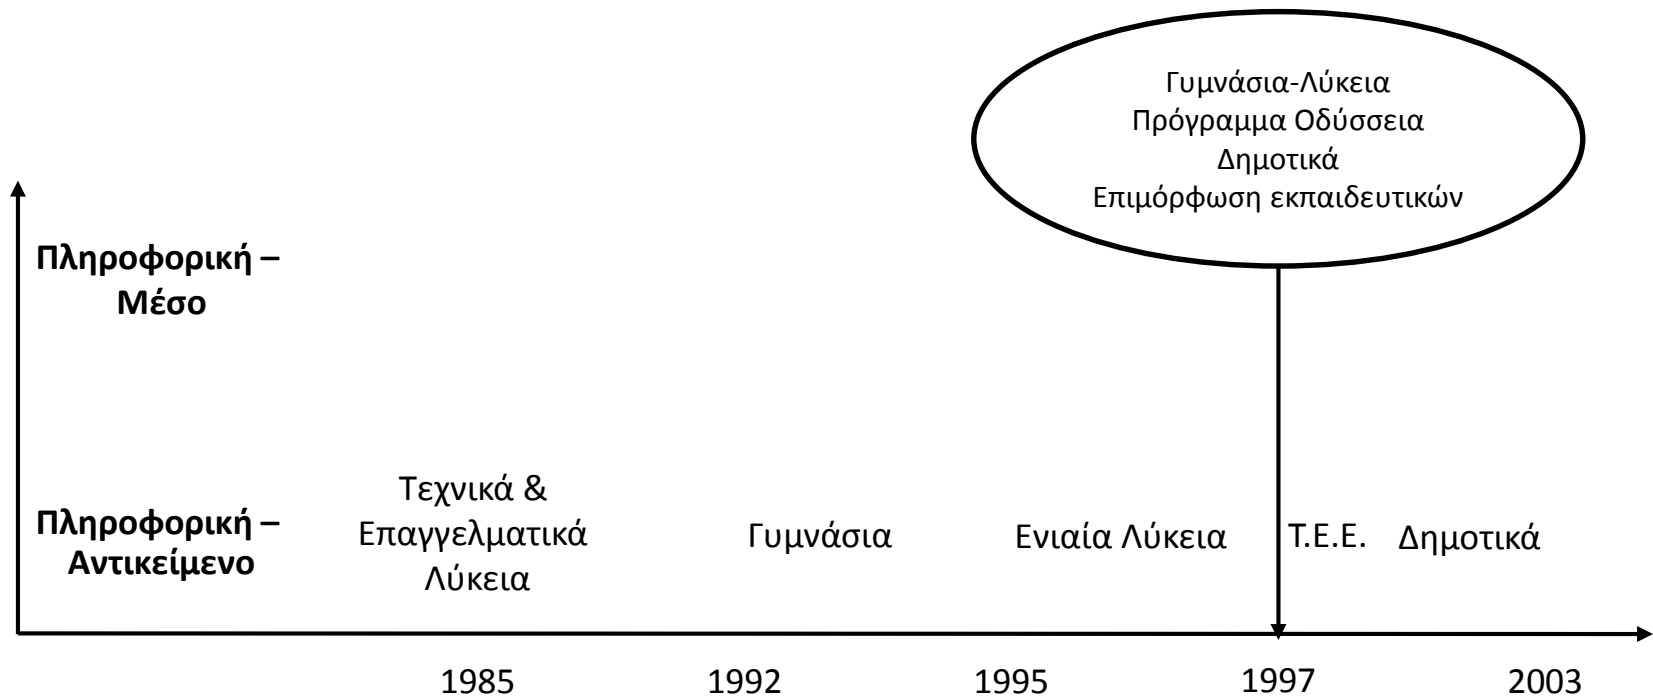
Γυμνάσια-Λύκεια
Πρόγραμμα Οδύσσεια
Δημοτικά
Επιμόρφωση εκπαιδευτικών

**Πληροφορική – Μέσο**

**Πληροφορική – Αντικείμενο**

Τεχνικά & Επαγγελματικά Λύκεια

Γυμνάσια

Ενιαία Λύκεια

Τ.Ε.Ε.

Δημοτικά

1985

1992

1995

1997

2003